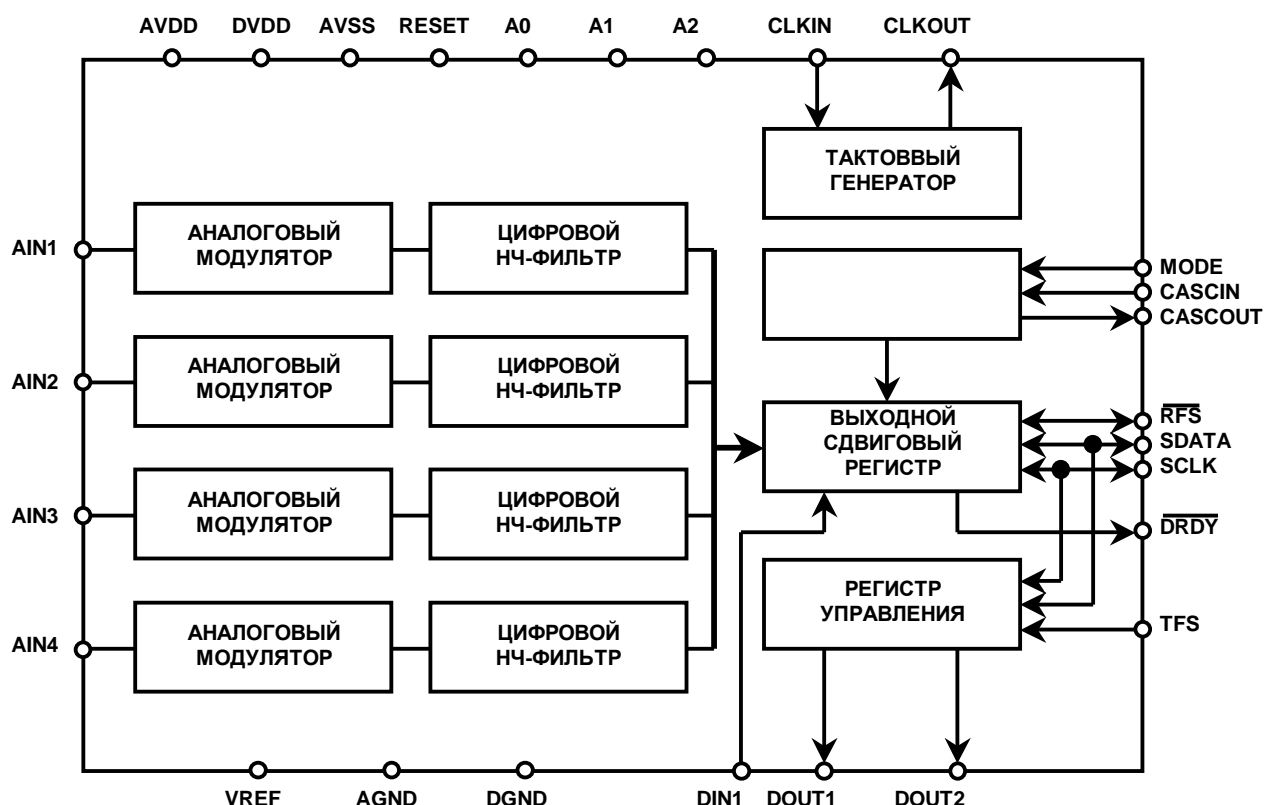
AVDD DVDD AVSS RESET A0 A1 A2 CLKIN CLKOUT

ТАКТОВЫЙ ГЕНЕРАТОР

AIN1
АНАЛОГОВЫЙ МОДУЛЯТОР
ЦИФРОВОЙ НЧ-ФИЛЬТР

AIN2
АНАЛОГОВЫЙ МОДУЛЯТОР
ЦИФРОВОЙ НЧ-ФИЛЬТР

AIN3
АНАЛОГОВЫЙ МОДУЛЯТОР
ЦИФРОВОЙ НЧ-ФИЛЬТР

AIN4
АНАЛОГОВЫЙ МОДУЛЯТОР
ЦИФРОВОЙ НЧ-ФИЛЬТР

MODE
CASCIN
CASCOUT

ВЫХОДНОЙ СДВИГОВЫЙ РЕГИСТР

$\overline{RFS}$
SDATA
SCLK
$\overline{DRDY}$

РЕГИСТР УПРАВЛЕНИЯ

TFS

VREF AGND DGND DIN1 DOUT1 DOUT2